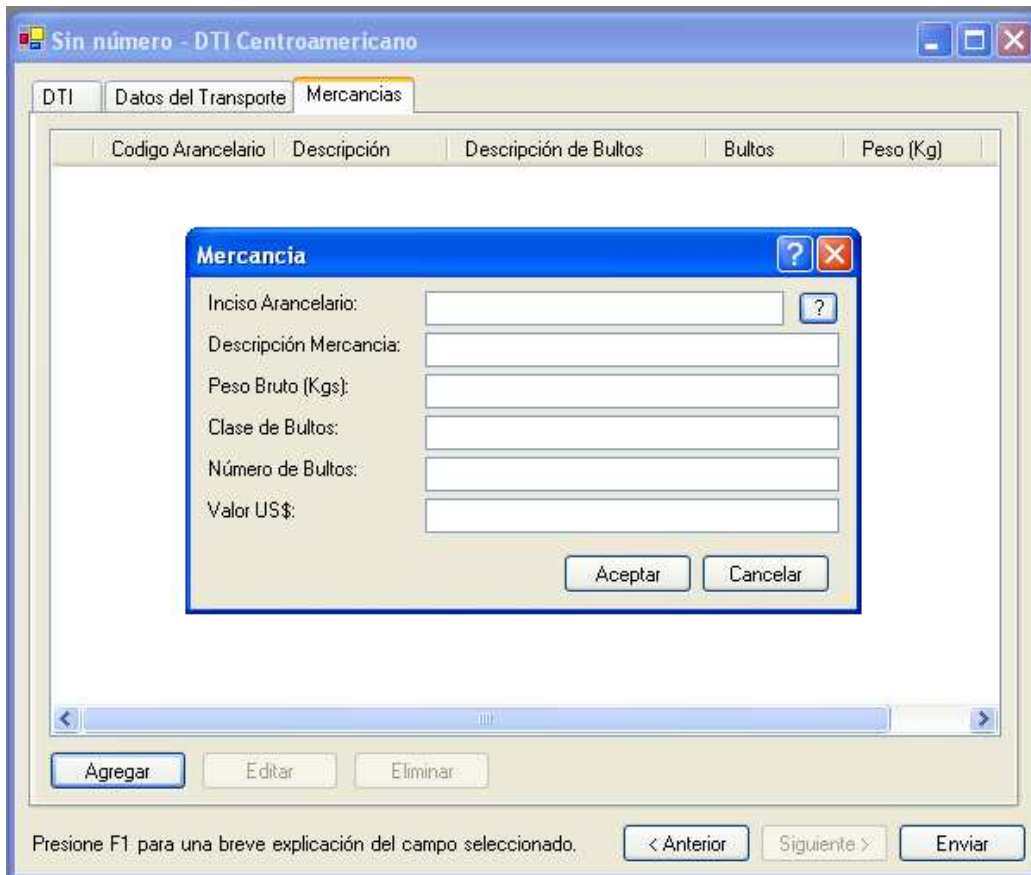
Sin número - DTI Centroamericano

DTI | Datos del Transporte | Mercancias

| Codigo Arancelario | Descripción | Descripción de Bultos | Bultos | Peso (Kg) |
|---|---|---|---|---|

Mercancia

Inciso Arancelario: ?

Descripción Mercancia:

Peso Bruto (Kgs):

Clase de Bultos:

Número de Bultos:

Valor US$:

Aceptar Cancelar

Agregar Editar Eliminar

Presione F1 para una breve explicación del campo seleccionado.

< Anterior Siguiente > Enviar